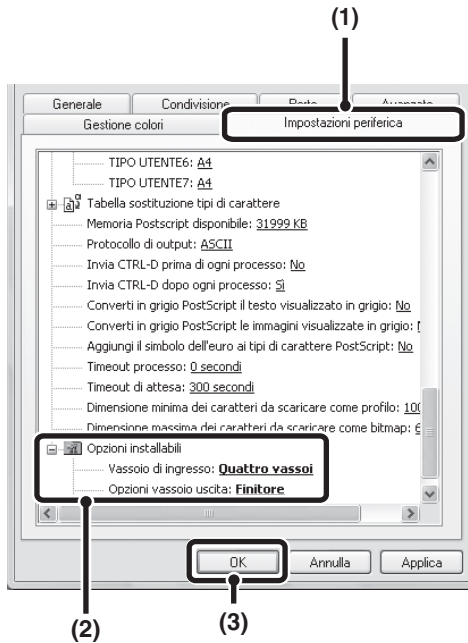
(1)

Generale | Condivisione | Porte | Avanzate

Gestione colori | Impostazioni periferica

TIPO UTENTE6: A4

TIPO UTENTE7: A4

Tabella sostituzione tipi di carattere

Memoria Postscript disponibile: 31999 KB

Protocollo di output: ASCII

Invia CTRL-D prima di ogni processo: No

Invia CTRL-D dopo ogni processo: Sì

Converti in grigio PostScript il testo visualizzato in grigio: No

Converti in grigio PostScript le immagini visualizzate in grigio: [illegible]

Aggiungi il simbolo dell'euro ai tipi di carattere PostScript: No

Timeout processo: 0 secondi

Timeout di attesa: 300 secondi

Dimensione minima dei caratteri da scaricare come profilo: 10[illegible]

Dimensione massima dei caratteri da scaricare come bitmap: 6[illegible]

Opzioni installabili

Vassoio di ingresso: Quattro vassoi

Opzioni vassoio uscita: Finitore

OK | Annulla | Applica

(2)

(3)